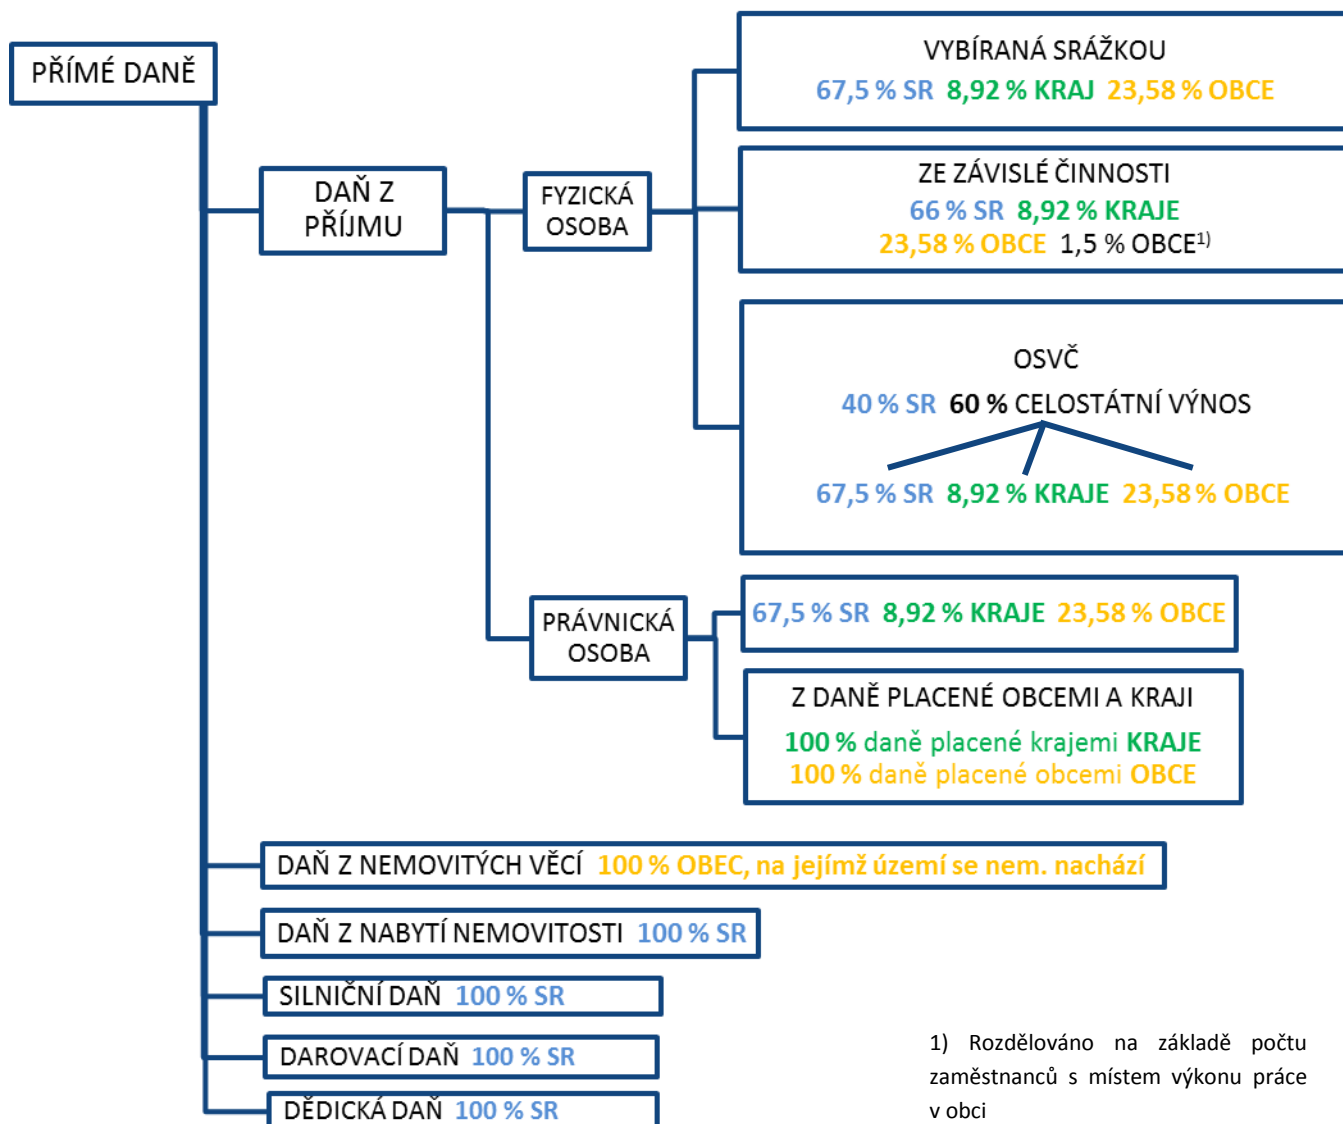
PŘÍMÉ DANĚ

DAŇ Z PŘÍJMU

FYZICKÁ OSOBA

VYBÍRANÁ SRÁŽKOU
67,5 % SR 8,92 % KRAJ 23,58 % OBCE

ZE ZÁVISLÉ ČINNOSTI
66 % SR 8,92 % KRAJE
23,58 % OBCE 1,5 % OBCE$^{1)}$

OSVČ
40 % SR 60 % CELOSTÁTNÍ VÝNOS
67,5 % SR 8,92 % KRAJE 23,58 % OBCE

PRÁVNICKÁ OSOBA

67,5 % SR 8,92 % KRAJE 23,58 % OBCE

Z DANĚ PLACENÉ OBCEMI A KRAJI
100 % daně placené krajemi KRAJE
100 % daně placené obcemi OBCE

DAŇ Z NEMOVITÝCH VĚCÍ 100 % OBEC, na jejímž území se nem. nachází

DAŇ Z NABYTÍ NEMOVITOSTI 100 % SR

SILNIČNÍ DAŇ 100 % SR

DAROVACÍ DAŇ 100 % SR

DĚDICKÁ DAŇ 100 % SR

1) Rozdělováno na základě počtu zaměstnanců s místem výkonu práce v obci